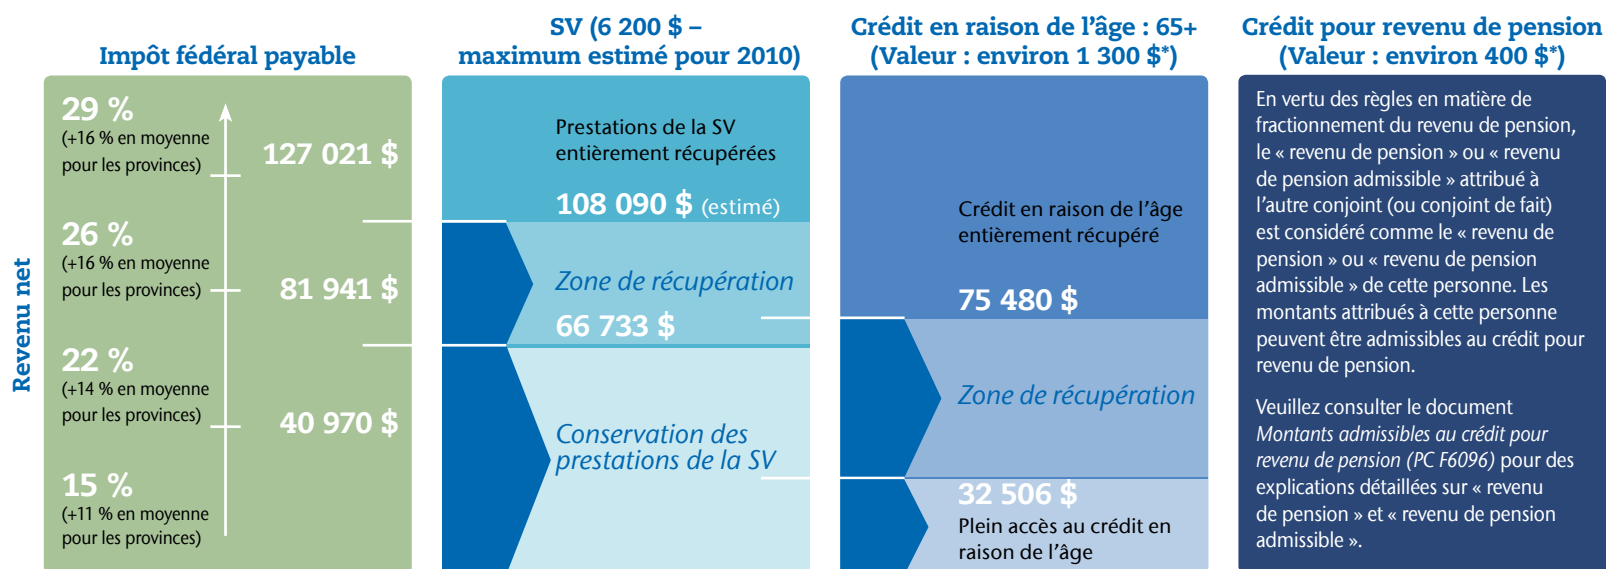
Impôt fédéral payable

Revenu net

29 %
(+16 % en moyenne pour les provinces)

127 021 $

26 %
(+16 % en moyenne pour les provinces)

81 941 $

22 %
(+14 % en moyenne pour les provinces)

40 970 $

15 %
(+11 % en moyenne pour les provinces)

SV (6 200 $ – maximum estimé pour 2010)

Prestations de la SV entièrement récupérées

108 090 $ (estimé)

Zone de récupération

66 733 $

Conservation des prestations de la SV

Crédit en raison de l'âge : 65+ (Valeur : environ 1 300 $*)

Crédit en raison de l'âge entièrement récupéré

75 480 $

Zone de récupération

32 506 $
Plein accès au crédit en raison de l'âge

Crédit pour revenu de pension (Valeur : environ 400 $*)

En vertu des règles en matière de fractionnement du revenu de pension, le « revenu de pension » ou « revenu de pension admissible » attribué à l'autre conjoint (ou conjoint de fait) est considéré comme le « revenu de pension » ou « revenu de pension admissible » de cette personne. Les montants attribués à cette personne peuvent être admissibles au crédit pour revenu de pension.

Veuillez consulter le document *Montants admissibles au crédit pour revenu de pension (PC F6096)* pour des explications détaillées sur « revenu de pension » et « revenu de pension admissible ».